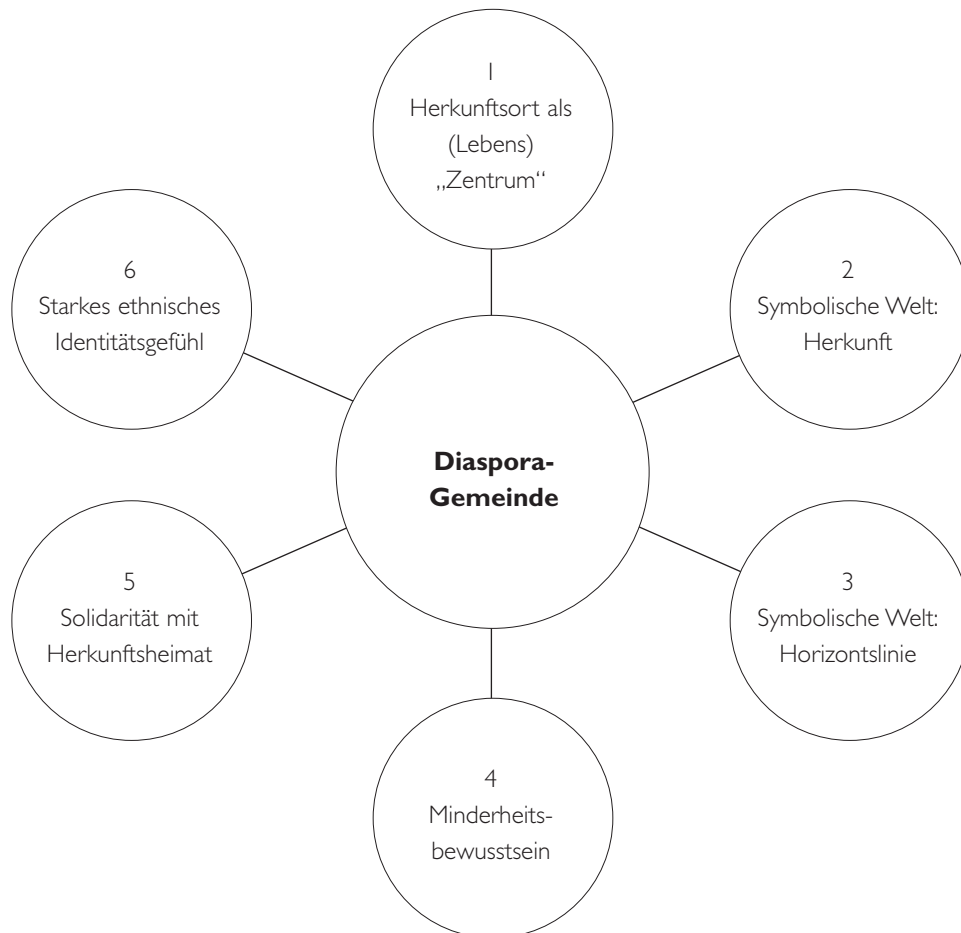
1
Herkunftsort als (Lebens) „Zentrum“

6
Starkes ethnisches Identitätsgefühl

2
Symbolische Welt: Herkunft

**Diaspora-Gemeinde**

5
Solidarität mit Herkunftsheimat

3
Symbolische Welt: Horizontslinie

4
Minderheitsbewusstsein